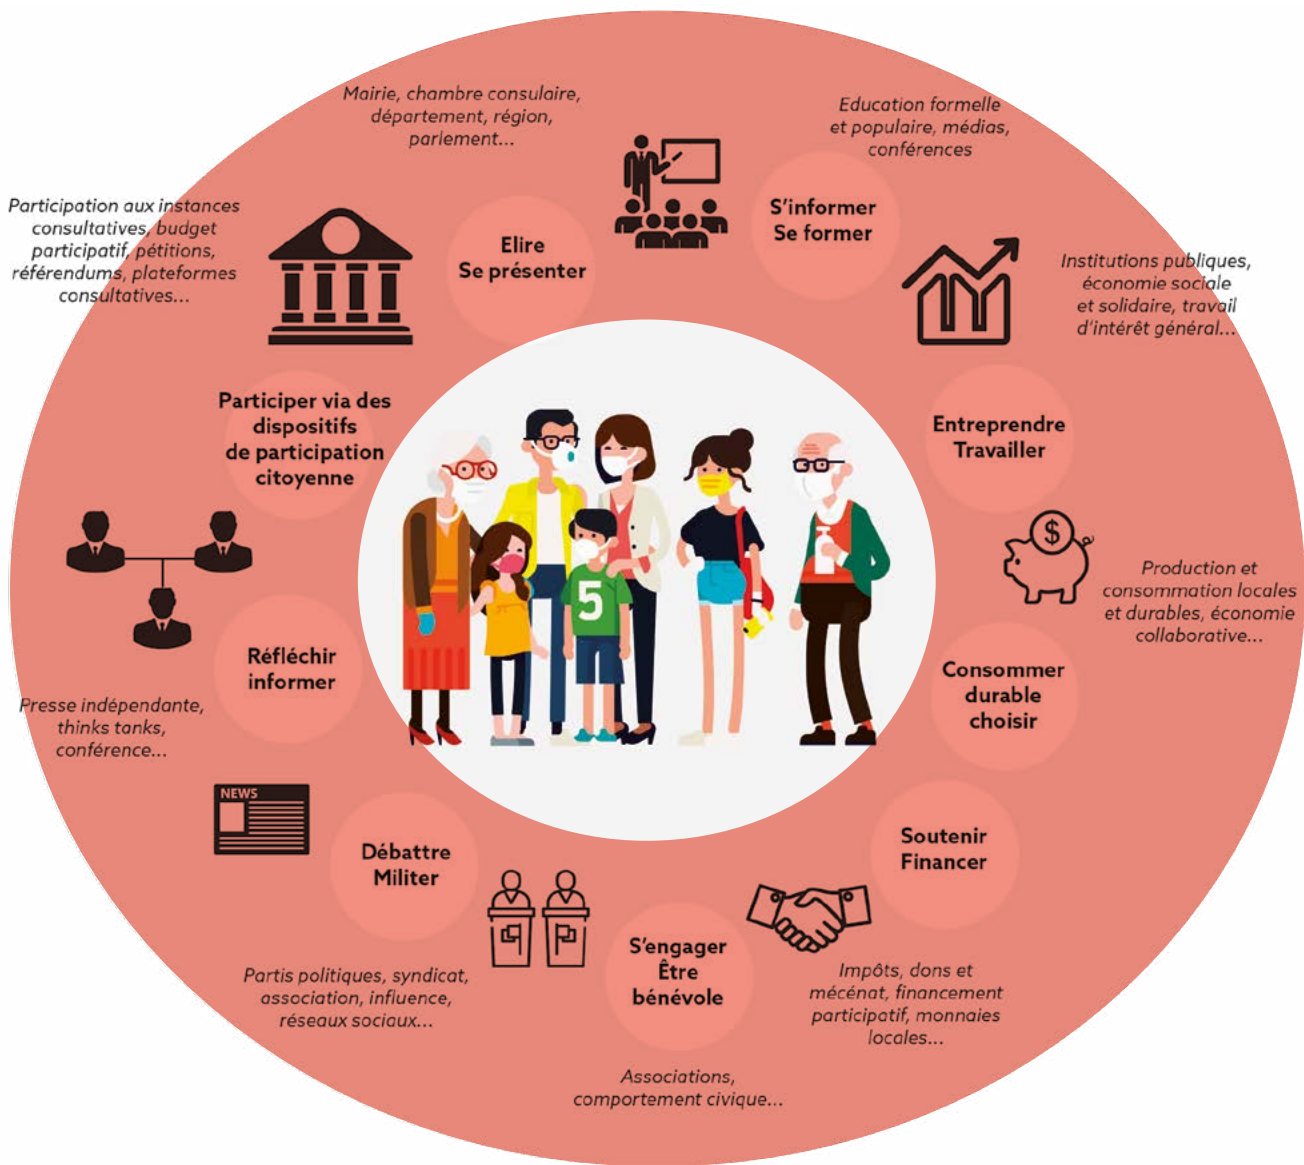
Mairie, chambre consulaire, département, région, parlement...

Education formelle et populaire, médias, conférences

Participation aux instances consultatives, budget participatif, pétitions, référendums, plateformes consultatives...

Elire
Se présenter

S'informer
Se former

Institutions publiques, économie sociale et solidaire, travail d'intérêt général...

Participer via des dispositifs de participation citoyenne

Entreprendre
Travailler

Production et consommation locales et durables, économie collaborative...

Réfléchir
informer

Consommer
durable
choisir

Presse indépendante, thinks tanks, conférence...

NEWS

Soutenir
Financer

Débattre
Militer

S'engager
Être
bénévole

Partis politiques, syndicat, association, influence, réseaux sociaux...

Impôts, dons et mécénat, financement participatif, monnaies locales...

Associations, comportement civique...

5